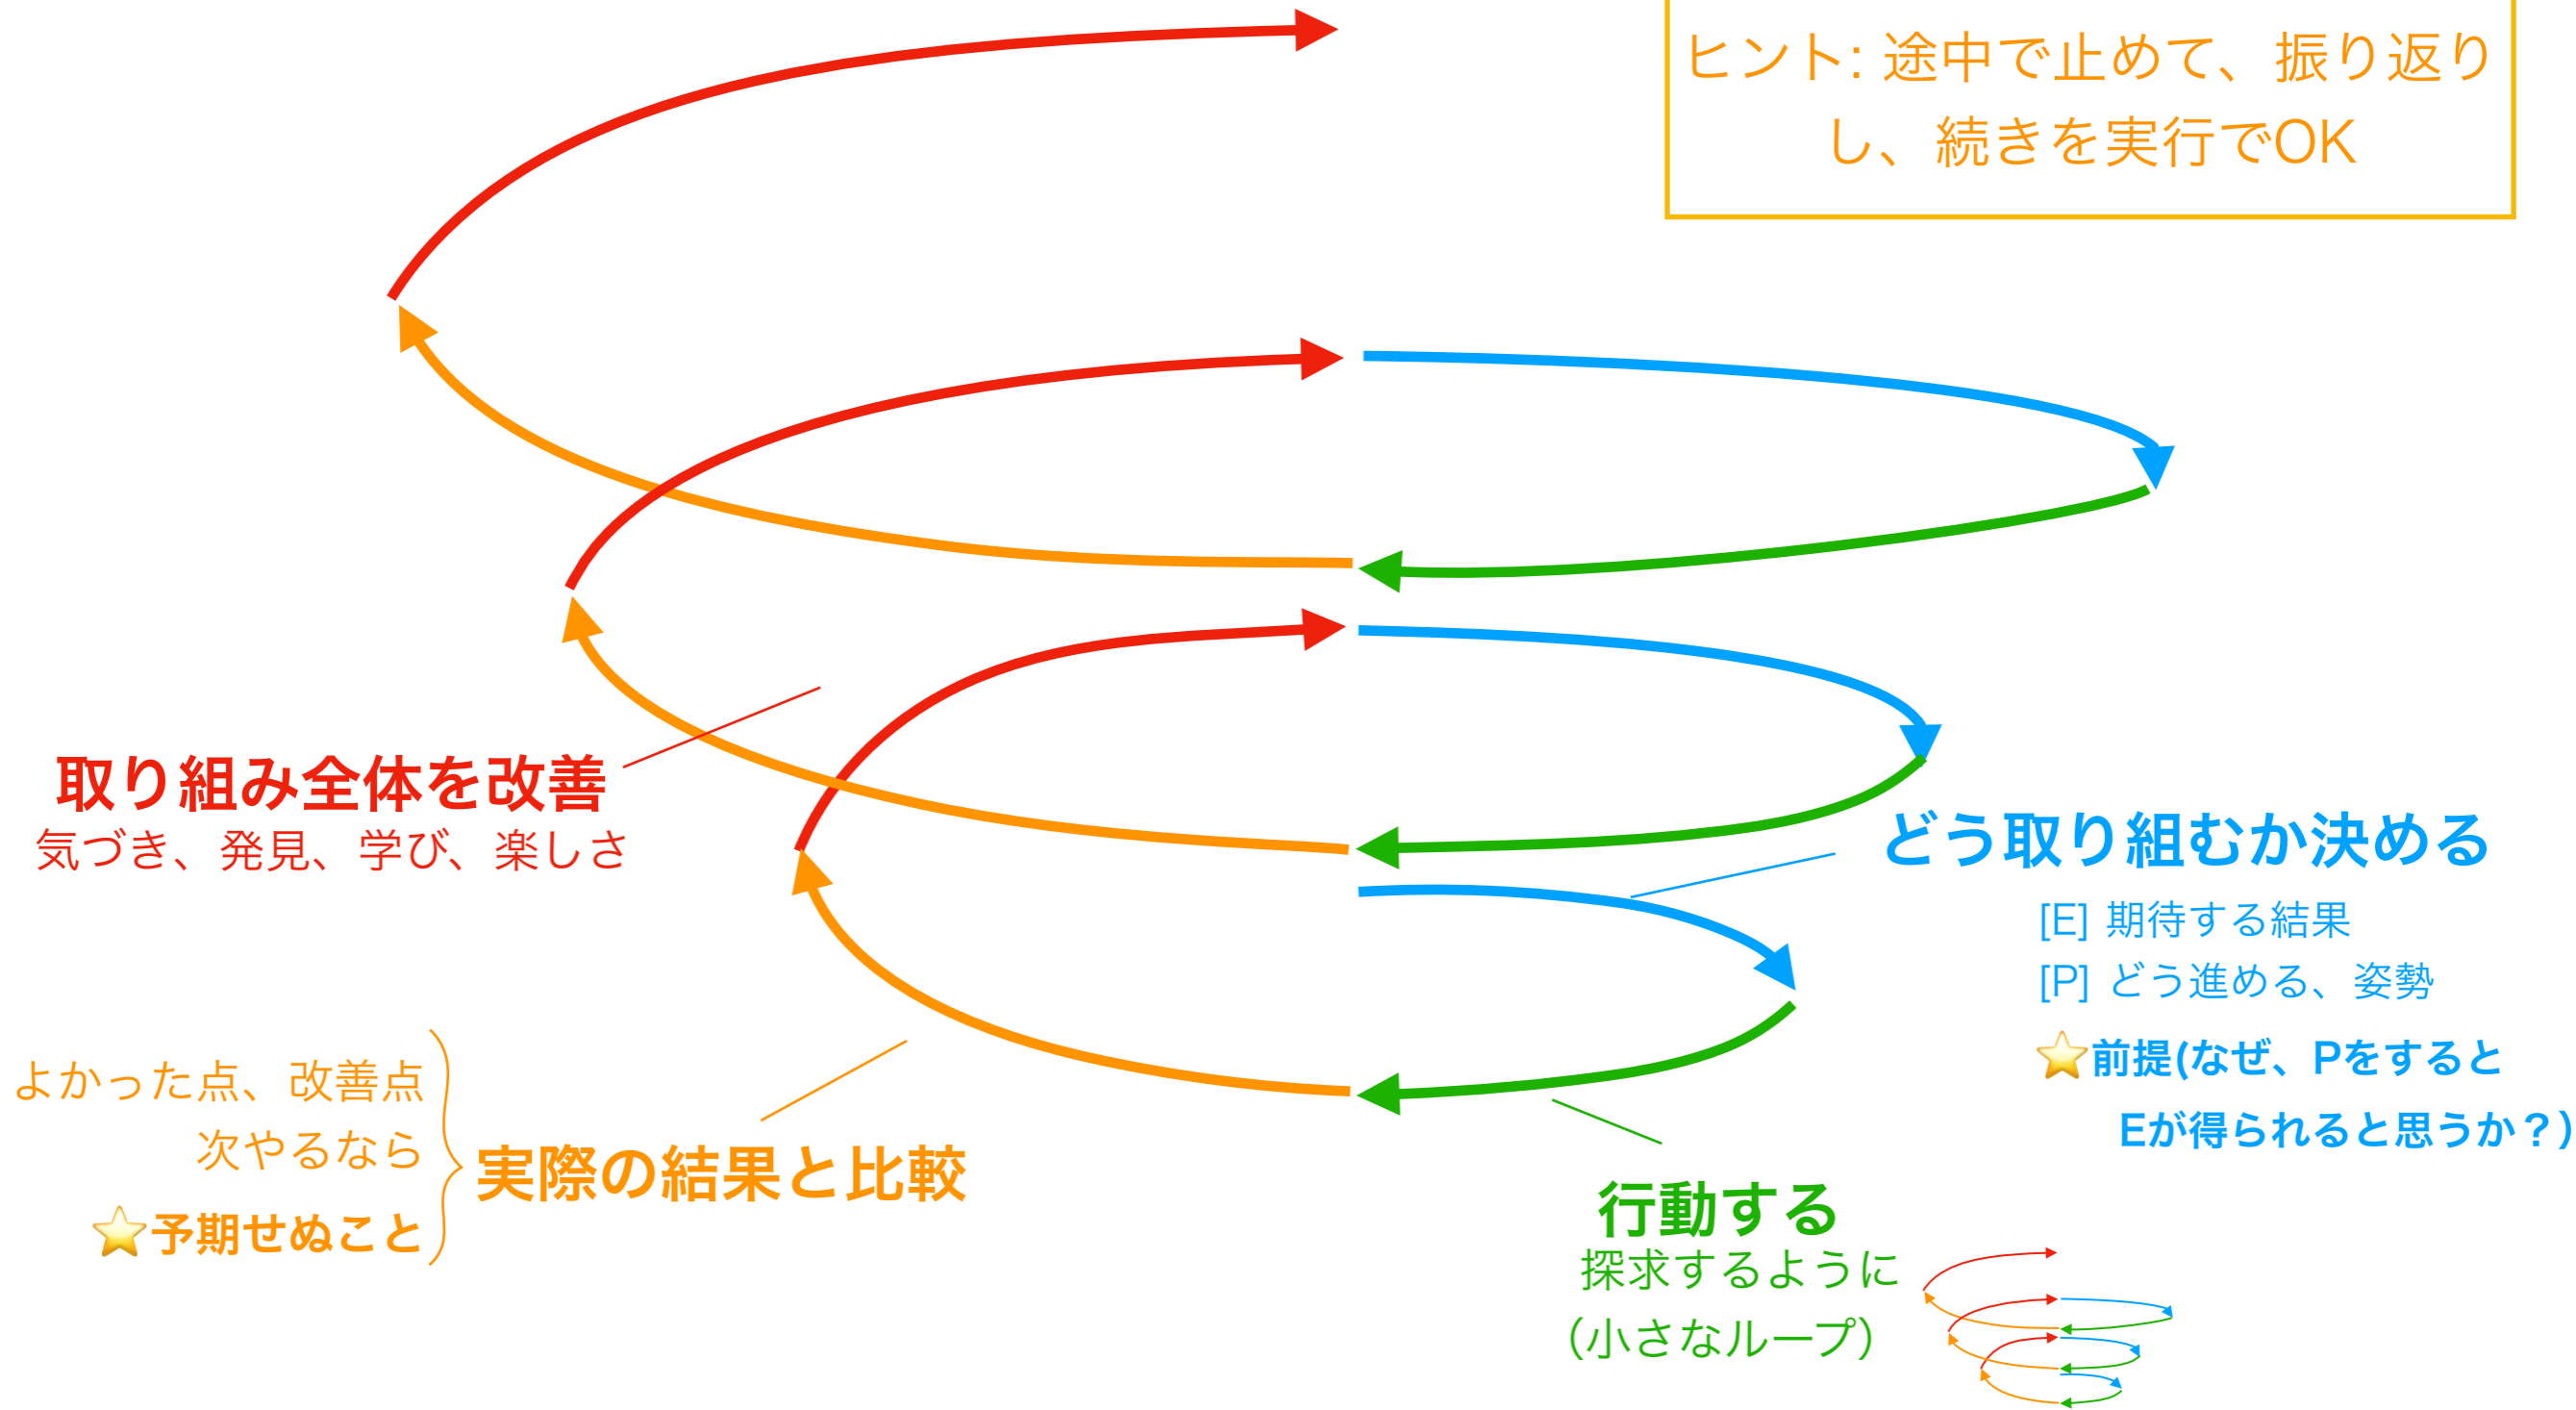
ヒント: 途中で止めて、振り返りし、続きを実行でOK

取り組み全体を改善
気づき、発見、学び、楽しさ

どう取り組むか決める
[E] 期待する結果
[P] どう進める、姿勢
⭐前提(なぜ、Pをすると Eが得られると思うか？)

よかった点、改善点
次やるなら
⭐予期せぬこと
実際の結果と比較

行動する
探求するように
(小さなループ)